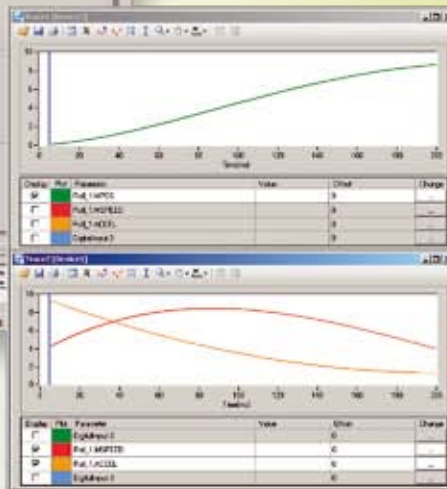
Trace1 [Sim...]

10
8
6
4
2
0
0 20 40 60 80 100 120 140 160 180 200
Time(ms)

| Display | Plot | Parameter | Value | Offset | Change |
|---|---|---|---|---|---|
| ☑ | | Rull_1.MPOS | | 0 | ... |
| ☐ | | Rull_1.MSPEED | | 0 | ... |
| ☐ | | Rull_1.MCCEL | | 0 | ... |
| ☐ | | DigitalInput 3 | | 0 | ... |

Trace1 [Strobert]

10
8
6
4
2
0
0 20 40 60 80 100 120 140 160 180 200
Time(ms)

| Display | Plot | Parameter | Value | Offset | Change |
|---|---|---|---|---|---|
| ☐ | | DigitalInput 3 | | 0 | ... |
| ☑ | | Rull_1.MSPEED | | 0 | ... |
| ☑ | | Rull_1.MCCEL | | 0 | ... |
| ☐ | | DigitalInput 3 | | 0 | ... |